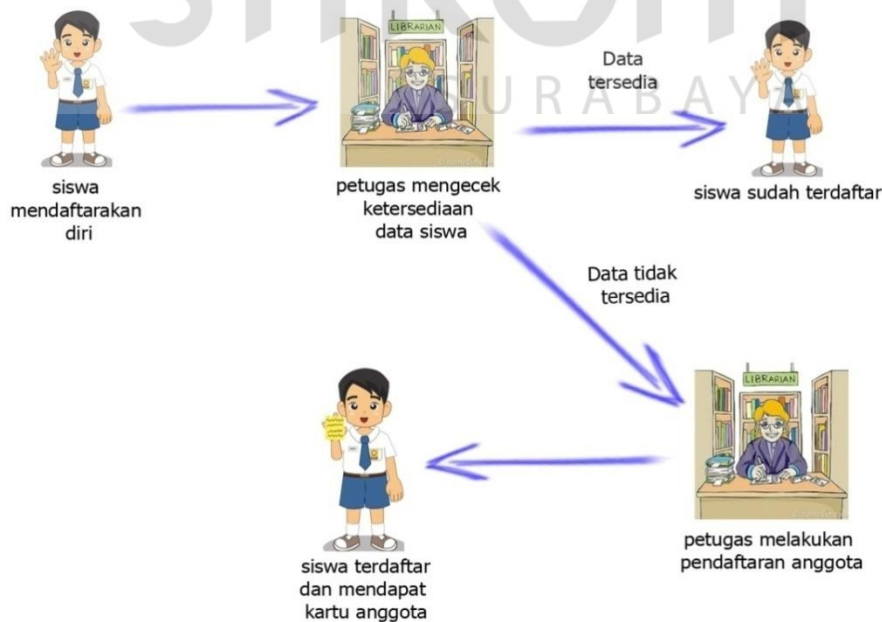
LIBRARIAN

siswa mendaftarakan diri

petugas mengecek ketersediaan data siswa

Data tersedia

siswa sudah terdaftar

Data tidak tersedia

LIBRARIAN

petugas melakukan pendaftaran anggota

siswa terdaftar dan mendapat kartu anggota

SURABAYA